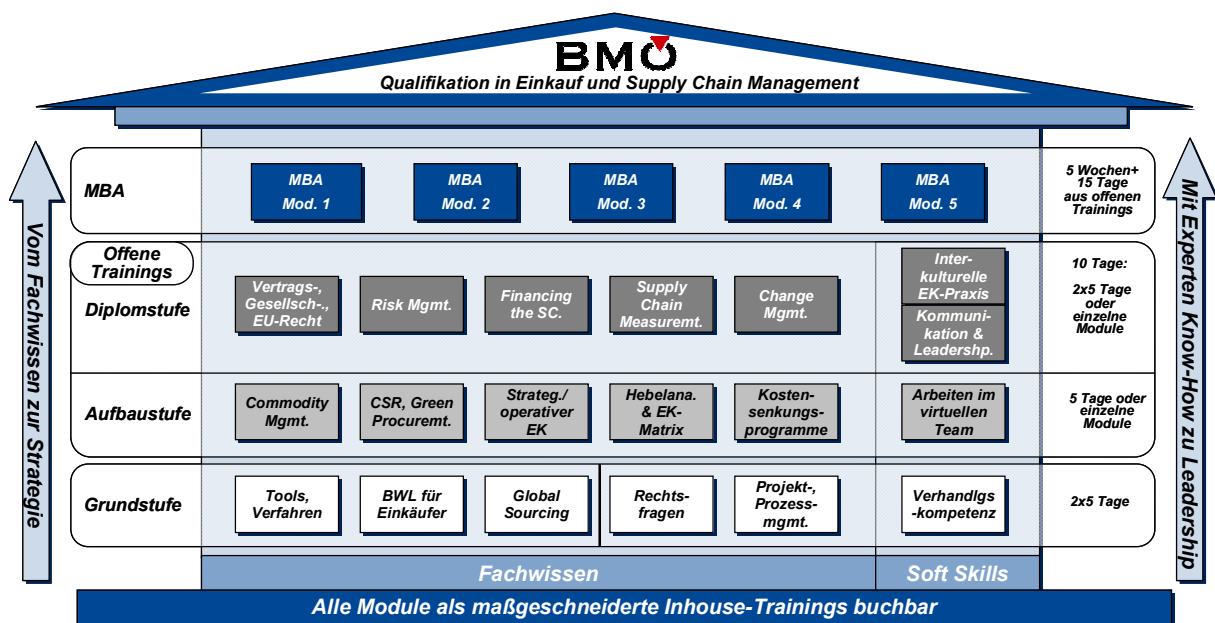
BMÖ
Qualifikation in Einkauf und Supply Chain Management

Vom Fachwissen zur Strategie

MBA
MBA Mod. 1
MBA Mod. 2
MBA Mod. 3
MBA Mod. 4
MBA Mod. 5
5 Wochen+ 15 Tage aus offenen Trainings

Offene Trainings
Diplomstufe
Vertrags-, Gesellsch-., EU-Recht
Risk Mgmt.
Financing the SC.
Supply Chain Measuremt.
Change Mgmt.
Interkulturelle EK-Praxis
Kommunikation & Leadershp.
10 Tage:
2x5 Tage oder einzelne Module

Aufbaustufe
Commodity Mgmt.
CSR, Green Procuremt.
Strateg./ operativer EK
Hebelana. & EK-Matrix
Kostensenkungsprogramme
Arbeiten im virtuellen Team
5 Tage oder einzelne Module

Grundstufe
Tools, Verfahren
BWL für Einkäufer
Global Sourcing
Rechtsfragen
Projekt-, Prozessmgmt.
Verhandlgs-kompetenz
2x5 Tage

Fachwissen
Soft Skills

Mit Experten Know-How zu Leadership

Alle Module als maßgeschneiderte Inhouse-Trainings buchbar